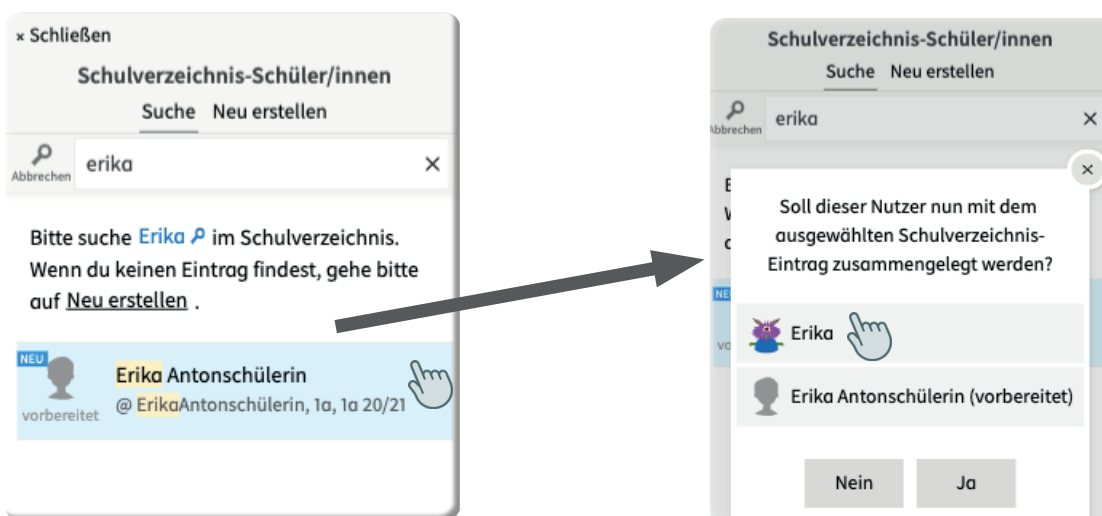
× Schließen

Schulverzeichnis-Schüler/innen

Suche Neu erstellen

Abbrechen erika ×

Bitte suche Erika im Schulverzeichnis. Wenn du keinen Eintrag findest, gehe bitte auf Neu erstellen .

NEU
vorbereitet
Erika Antonschülerin
@ ErikaAntonschülerin, 1a, 1a 20/21

Schulverzeichnis-Schüler/innen

Suche Neu erstellen

Abbrechen erika ×

×

Soll dieser Nutzer nun mit dem ausgewählten Schulverzeichnis-Eintrag zusammengelegt werden?

Erika

Erika Antonschülerin (vorbereitet)

Nein Ja